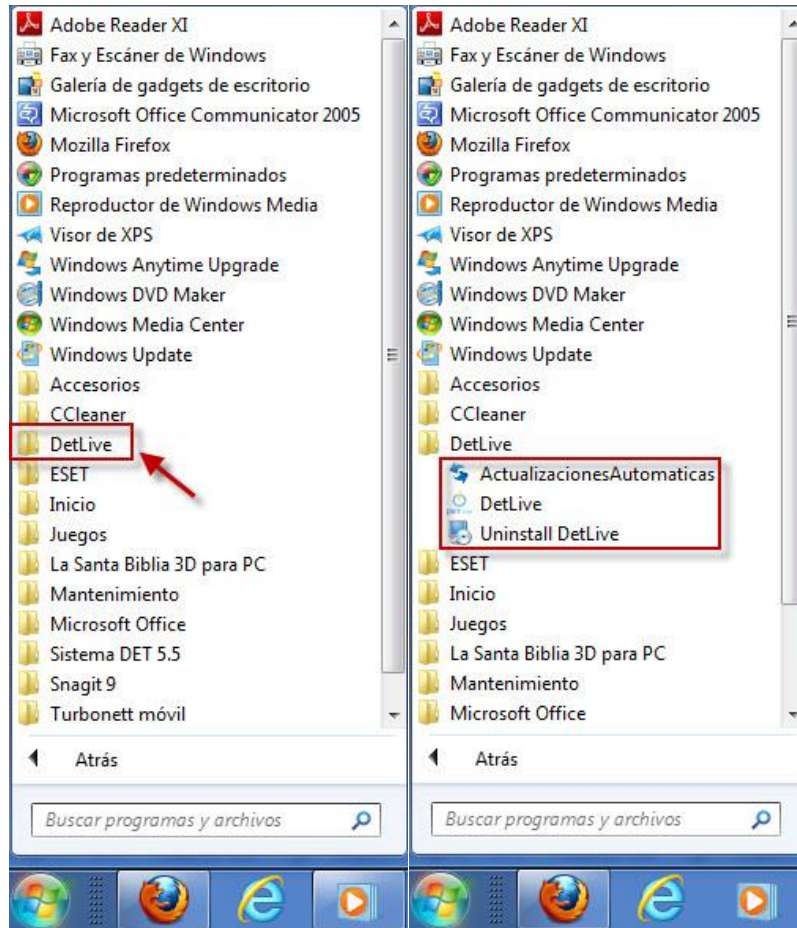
Adobe Reader XI
Fax y Escáner de Windows
Galería de gadgets de escritorio
Microsoft Office Communicator 2005
Mozilla Firefox
Programas predeterminados
Reproductor de Windows Media
Visor de XPS
Windows Anytime Upgrade
Windows DVD Maker
Windows Media Center
Windows Update
Accesorios
CCleaner
DetLive
ESET
Inicio
Juegos
La Santa Biblia 3D para PC
Mantenimiento
Microsoft Office
Sistema DET 5.5
Snagit 9
Turbonett móvil

Atrás

Buscar programas y archivos

Adobe Reader XI
Fax y Escáner de Windows
Galería de gadgets de escritorio
Microsoft Office Communicator 2005
Mozilla Firefox
Programas predeterminados
Reproductor de Windows Media
Visor de XPS
Windows Anytime Upgrade
Windows DVD Maker
Windows Media Center
Windows Update
Accesorios
CCleaner
DetLive
ActualizacionesAutomaticas
DetLive
Uninstall DetLive
ESET
Inicio
Juegos
La Santa Biblia 3D para PC
Mantenimiento
Microsoft Office

Atrás

Buscar programas y archivos